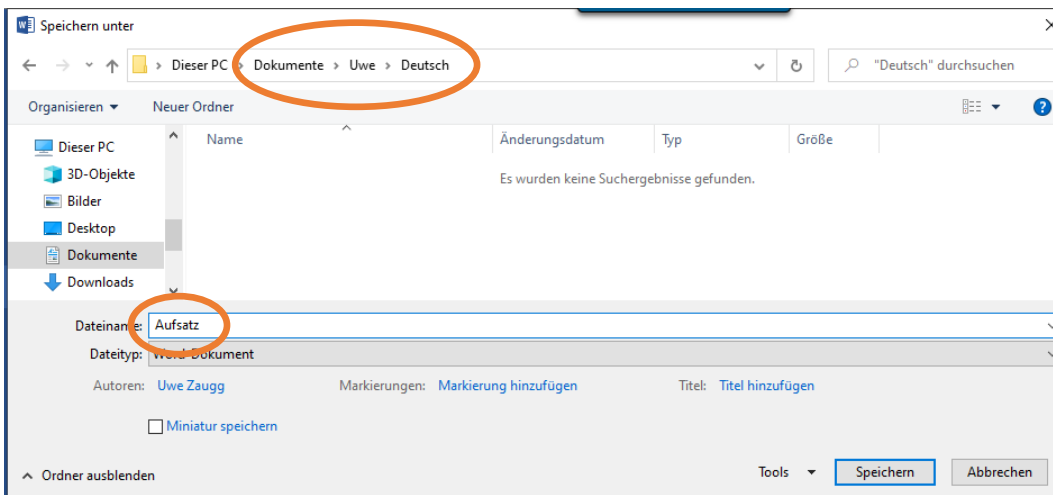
Speichern unter

Dieser PC › Dokumente › Uwe › Deutsch

"Deutsch" durchsuchen

Organisieren ▾ Neuer Ordner

Dieser PC
3D-Objekte
Bilder
Desktop
Dokumente
Downloads

| Name | Änderungsdatum | Typ | Größe |
|---|---|---|---|

Es wurden keine Suchergebnisse gefunden.

Dateiname: Aufsatz
Dateityp: Word-Dokument

Autoren: Uwe Zaugg Markierungen: Markierung hinzufügen Titel: Titel hinzufügen

Miniatur speichern

Ordner ausblenden

Tools ▾ Speichern Abbrechen